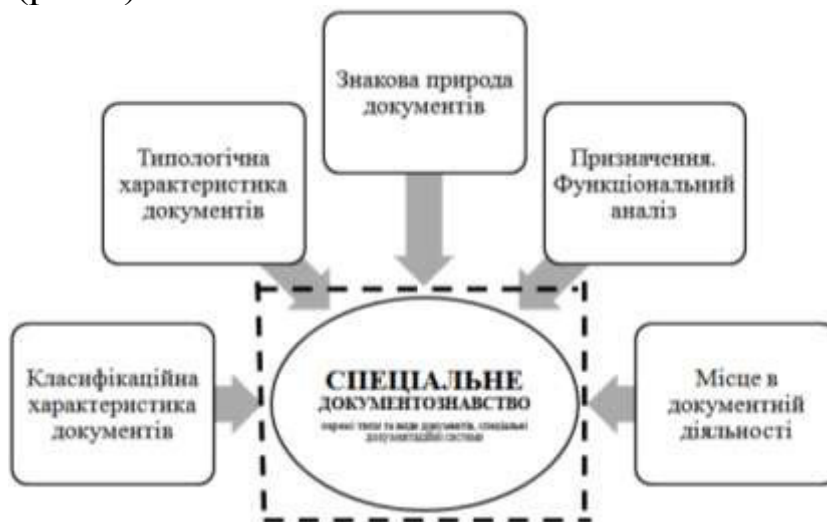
(рис. )

Знакова природа документів

Типологічна характеристика документів

Призначення. Функціональний аналіз

Класифікаційна характеристика документів

СПЕЦІАЛЬНЕ ДОКУМЕНТОЗНАВСТВО

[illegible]

Місце в документній діяльності